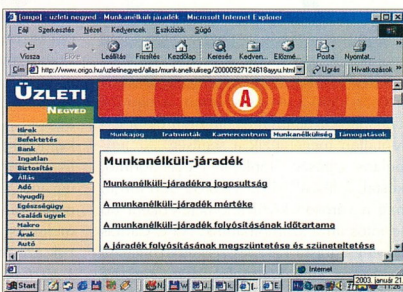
[origo] : üzleti negyed - Munkanélküli-járadék - Microsoft Internet Explorer

Fájl Szerkesztés Nézet Kedvencek Eszközök Súgó

Vissza Előre Leállítás Frissítés Kezdőlap Keresés Kedven... Előzmé... Posta Nyomtat...

Cím http://www.origo.hu/uzletinegyed/allas/munkanelkuliseg/20000927124618ayyu.html Ugrás Hivatkozások

ÜZLETI NEGYED

Hírek
Befektetés
Bank
Ingatlan
Biztosítás
Állás
Adó
Nyugdíj
Egészségügy
Családi ügyek
Makro
Árak
Autó

Munkajog Iratminták Karriercentrum Munkanélküliség Támogatások

Munkanélküli-járadék

Munkanélküli-járadékra jogosultság

A munkanélküli-járadék mértéke

A munkanélküli-járadék folyósításának időtartama

A járadék folyósításának megszüntetése és szüneteltetése

Internet

Start

2003. január 21